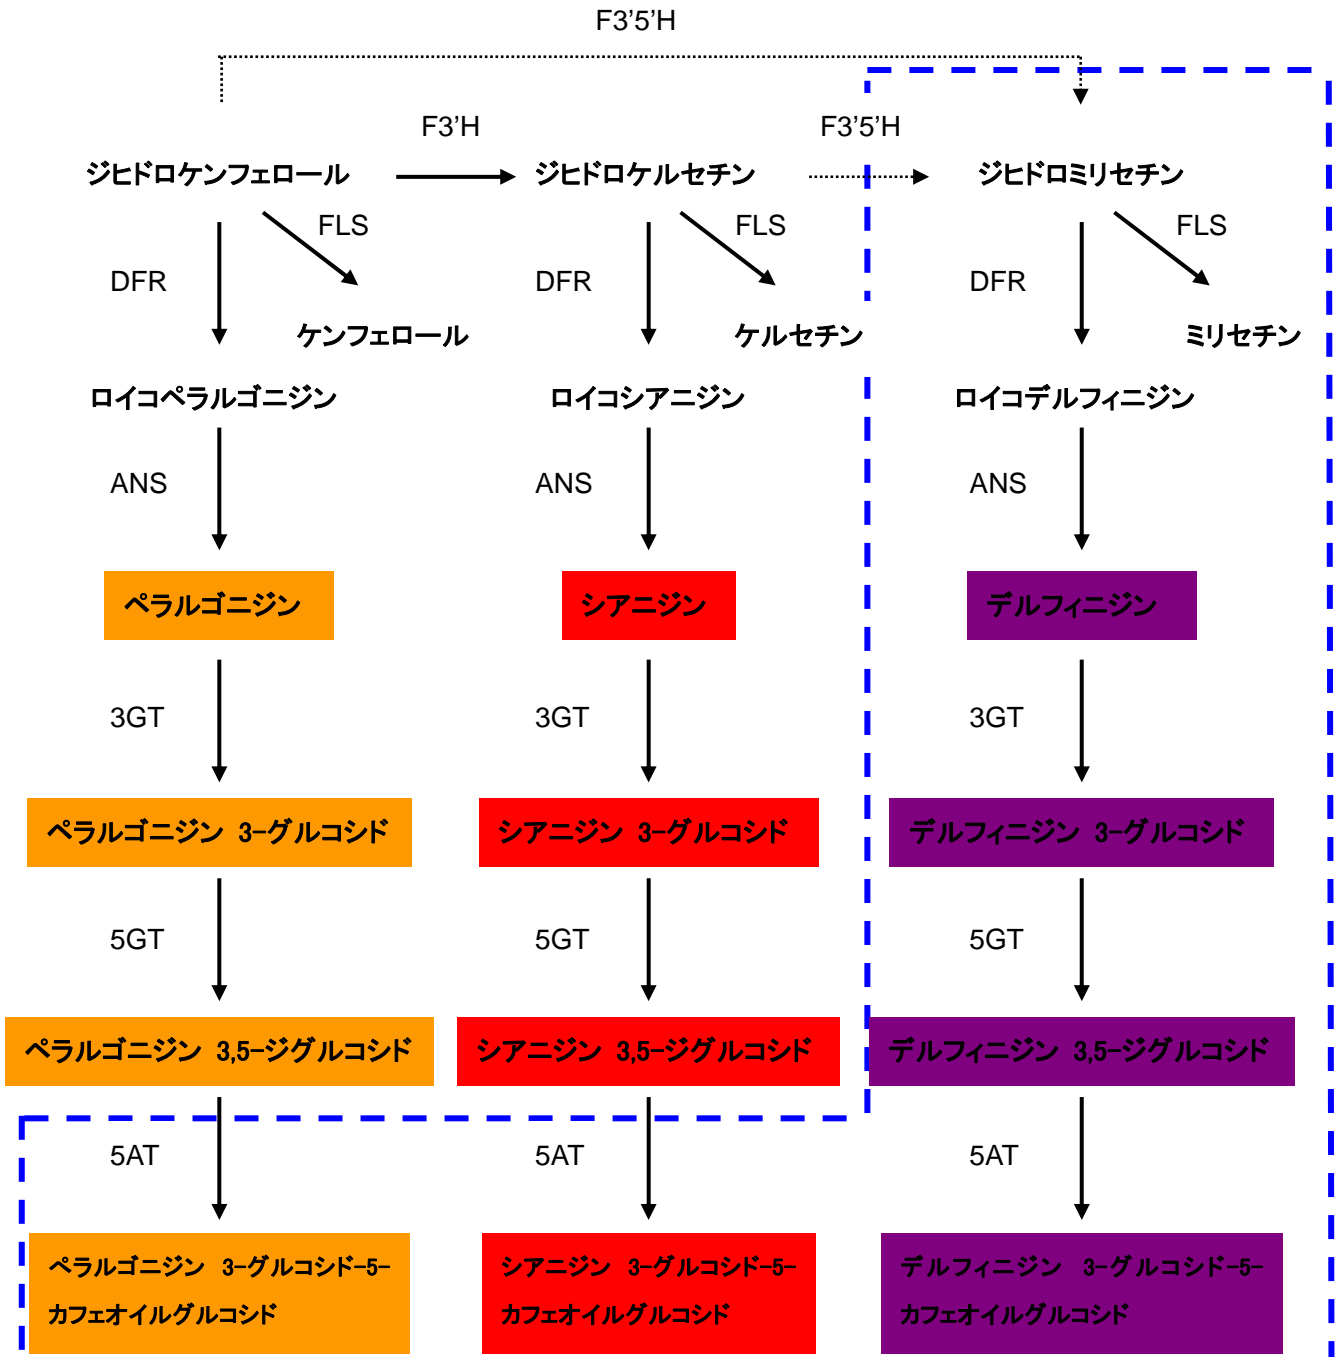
F3'5'H

F3'H

F3'5'H

ジヒドロケンフェロール

ジヒドロケルセチン

ジヒドロミリセチン

FLS

FLS

FLS

DFR

DFR

DFR

ケンフェロール

ケルセチン

ミリセチン

ロイコペラルゴニジン

ロイコシアニジン

ロイコデルフィニジン

ANS

ANS

ANS

ペラルゴニジン

シアニジン

デルフィニジン

3GT

3GT

3GT

ペラルゴニジン 3-グルコシド

シアニジン 3-グルコシド

デルフィニジン 3-グルコシド

5GT

5GT

5GT

ペラルゴニジン 3,5-ジグルコシド

シアニジン 3,5-ジグルコシド

デルフィニジン 3,5-ジグルコシド

5AT

5AT

5AT

ペラルゴニジン 3-グルコシド-5-カフェオイルグルコシド

シアニジン 3-グルコシド-5-カフェオイルグルコシド

デルフィニジン 3-グルコシド-5-カフェオイルグルコシド